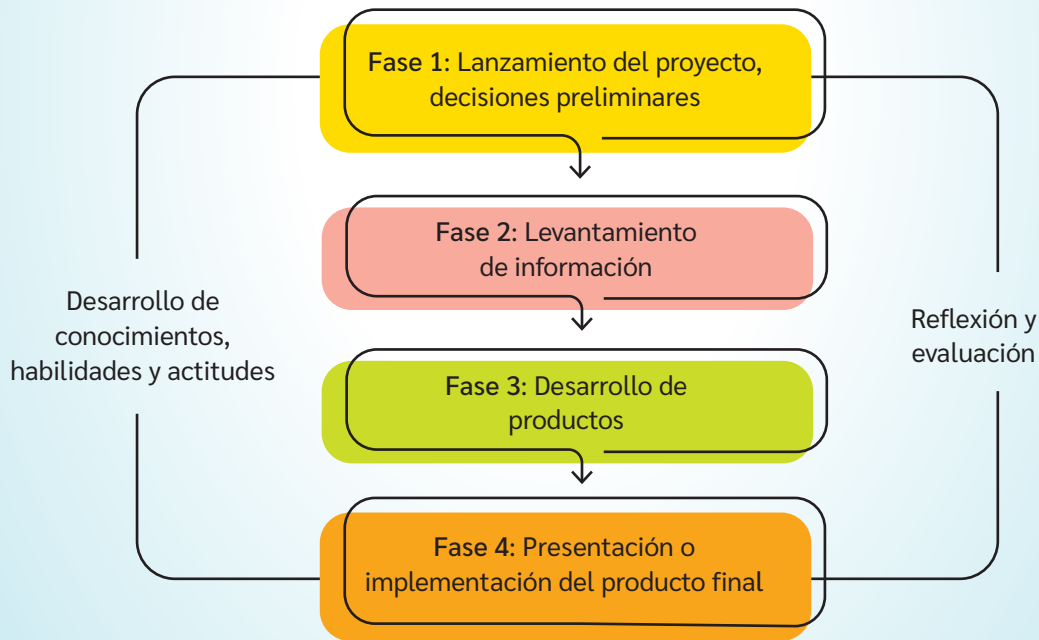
Fase 1: Lanzamiento del proyecto, decisiones preliminares

Fase 2: Levantamiento de información

Fase 3: Desarrollo de productos

Fase 4: Presentación o implementación del producto final

Desarrollo de conocimientos, habilidades y actitudes

Reflexión y evaluación